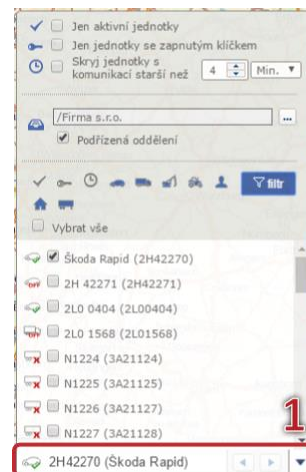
Jen aktivní jednotky
Jen jednotky se zapnutým klíčkem
Skryj jednotky s komunikací starší než 4 Min.

/Firma s.r.o.
Podřízená oddělení

filtr

Vybrat vše

Škoda Rapid (2H42270)
2H 42271 (2H42271)
2L0 0404 (2L00404)
2L0 1568 (2L01568)
N1224 (3A21124)
N1225 (3A21125)
N1226 (3A21127)
N1227 (3A21128)

1
2H42270 (Škoda Rapid)